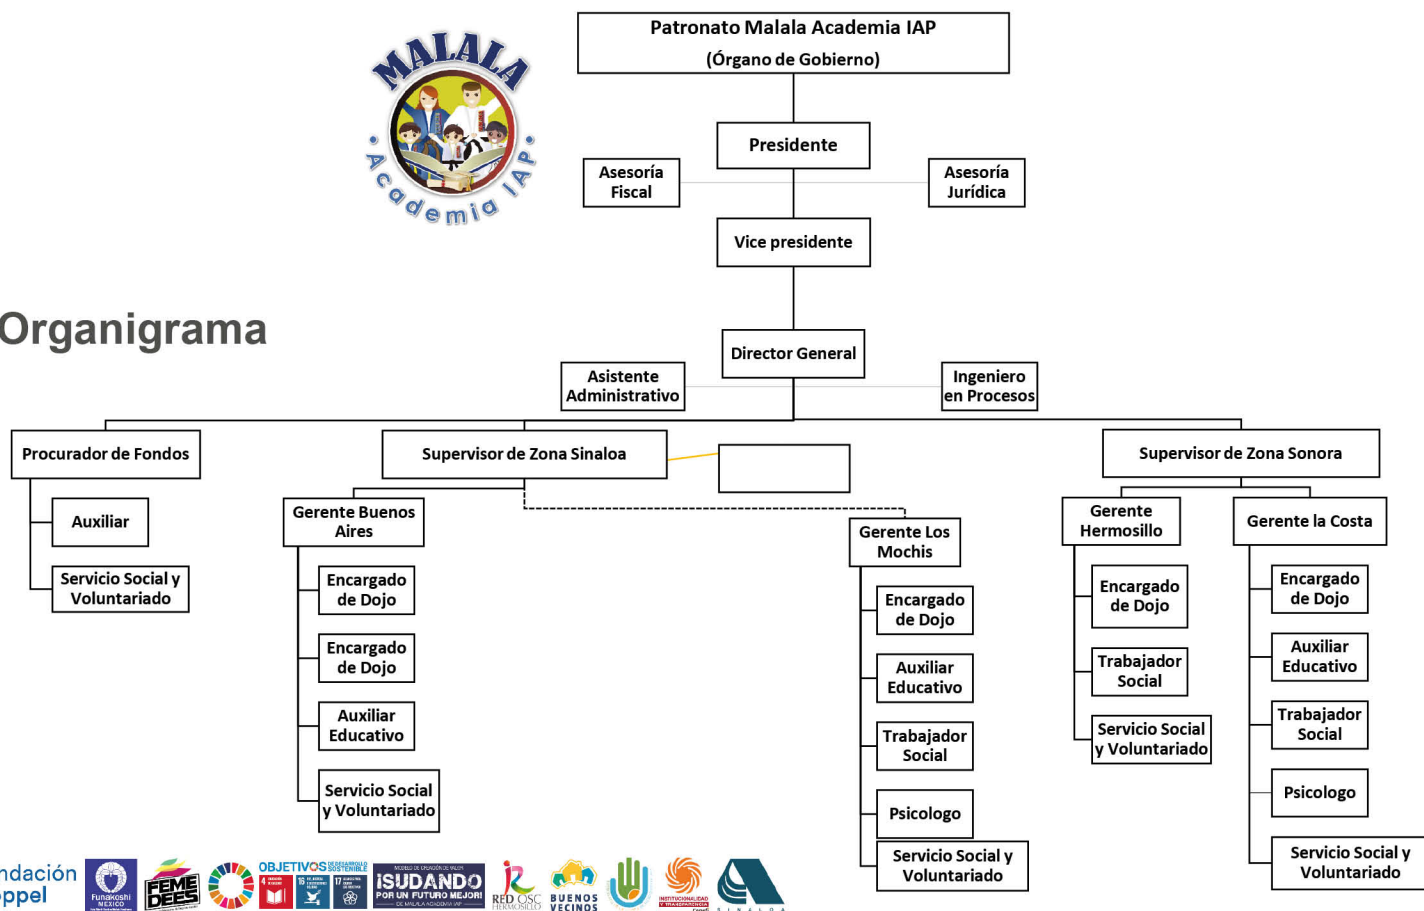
MALALA
Academia IAP

Patronato Malala Academia IAP
(Órgano de Gobierno)

Presidente

Asesoría Fiscal

Asesoría Jurídica

Vice presidente

Organigrama

Director General

Asistente Administrativo

Ingeniero en Procesos

Procurador de Fondos

Auxiliar

Servicio Social y Voluntariado

Supervisor de Zona Sinaloa

Gerente Buenos Aires

Encargado de Dojo

Encargado de Dojo

Auxiliar Educativo

Servicio Social y Voluntariado

Gerente Los Mochis

Encargado de Dojo

Auxiliar Educativo

Trabajador Social

Psicologo

Servicio Social y Voluntariado

Supervisor de Zona Sonora

Gerente Hermosillo

Encargado de Dojo

Trabajador Social

Servicio Social y Voluntariado

Gerente la Costa

Encargado de Dojo

Auxiliar Educativo

Trabajador Social

Psicologo

Servicio Social y Voluntariado

ndación
ppel

Funakoshi MEXICO

FEMEDEES

OBJETIVOS DE DESARROLLO SOSTENIBLE

¡SUDANDO POR UN FUTURO MEJOR!

RED OSC HERMOSILLO

BUENOS VECINOS

SINALOA